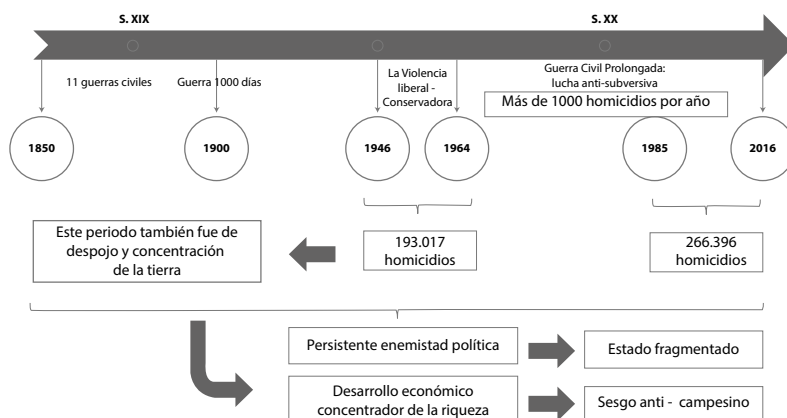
S. XIX

S. XX

11 guerras civiles

Guerra 1000 días

La Violencia liberal - Conservadora

Guerra Civil Prolongada: lucha anti-subversiva

Más de 1000 homicidios por año

1850

1900

1946

1964

1985

2016

Este periodo también fue de despojo y concentración de la tierra

193.017 homicidios

266.396 homicidios

Persistente enemistad política

Estado fragmentado

Desarrollo económico concentrador de la riqueza

Sesgo anti - campesino